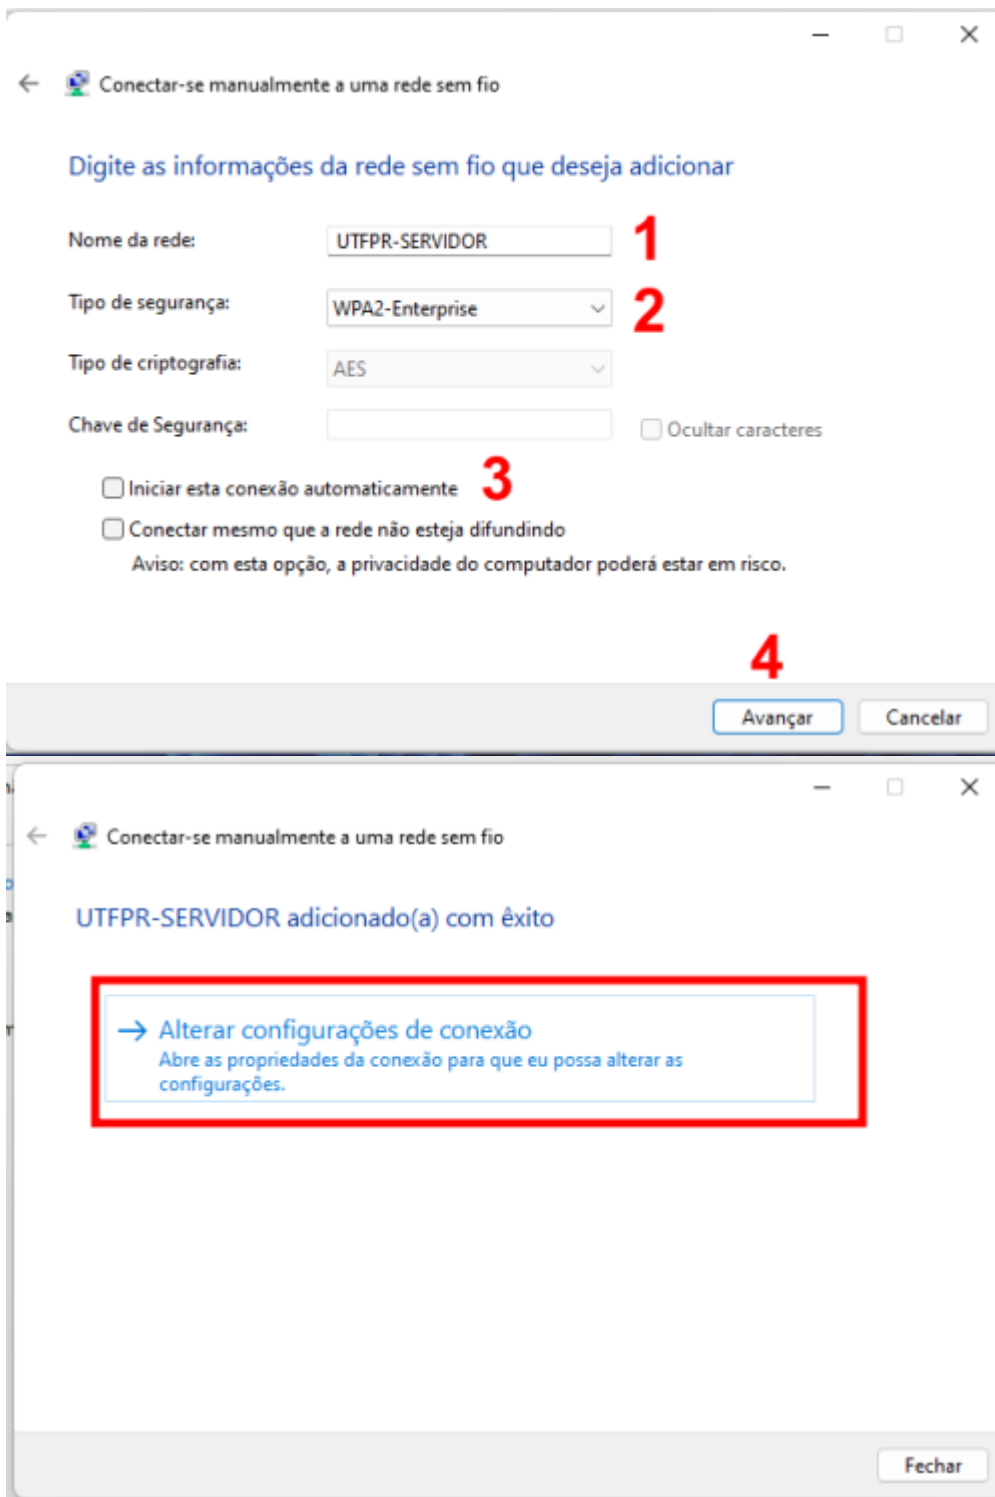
Conectar-se manualmente a uma rede sem fio

Digite as informações da rede sem fio que deseja adicionar

Nome da rede: UTFPR-SERVIDOR 1

Tipo de segurança: WPA2-Enterprise 2

Tipo de criptografia: AES

Chave de Segurança: Ocultar caracteres

Iniciar esta conexão automaticamente 3

Conectar mesmo que a rede não esteja difundindo

Aviso: com esta opção, a privacidade do computador poderá estar em risco.

4

Avançar Cancelar

Conectar-se manualmente a uma rede sem fio

UTFPR-SERVIDOR adicionado(a) com êxito

→ Alterar configurações de conexão
Abre as propriedades da conexão para que eu possa alterar as configurações.

Fechar